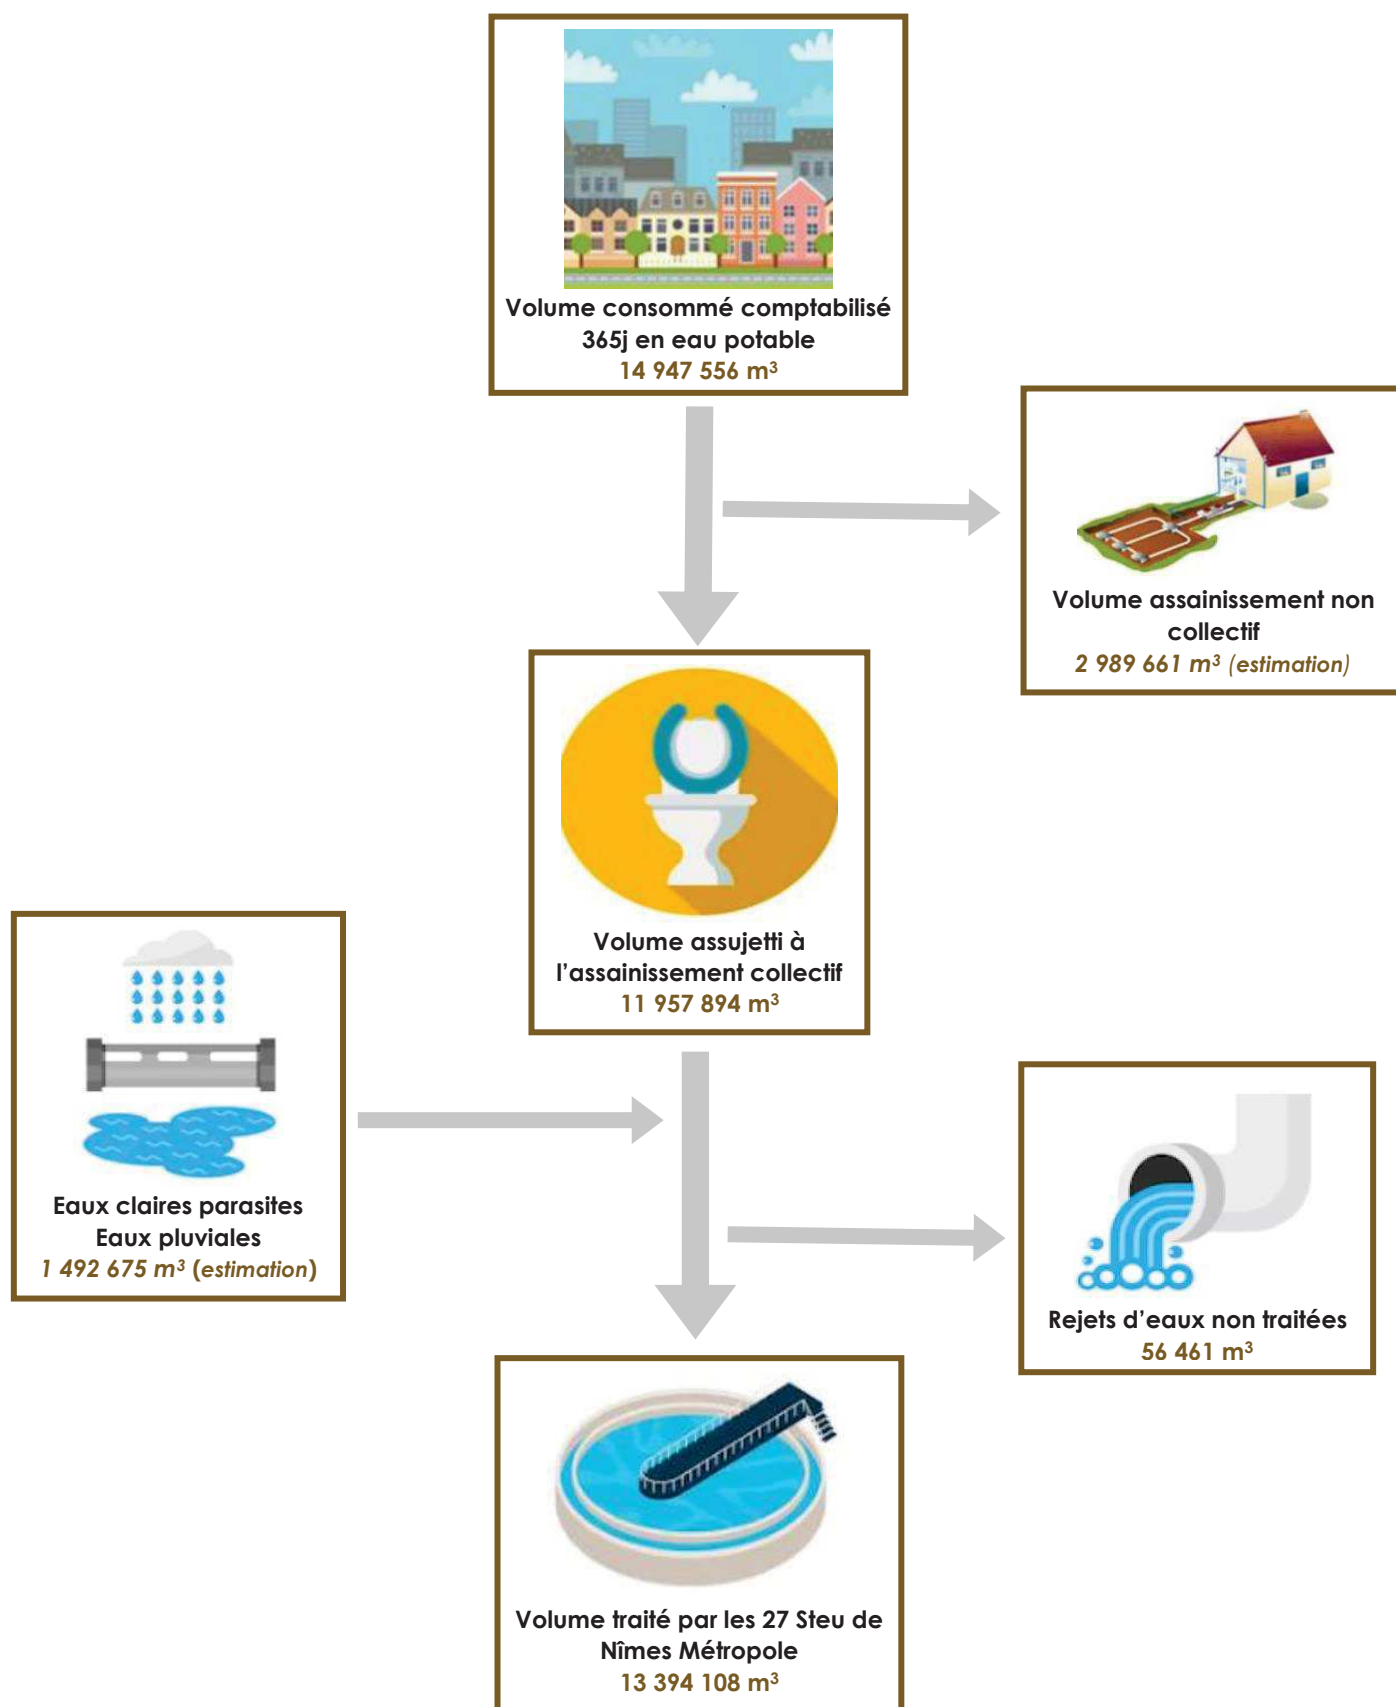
Volume consommé comptabilisé 365j en eau potable
14 947 556 m$^3$

Volume assainissement non collectif
2 989 661 m$^3$ (estimation)

Volume assujetti à l'assainissement collectif
11 957 894 m$^3$

Eaux claires parasites
Eaux pluviales
1 492 675 m$^3$ (estimation)

Rejets d'eaux non traitées
56 461 m$^3$

Volume traité par les 27 Steu de Nîmes Métropole
13 394 108 m$^3$